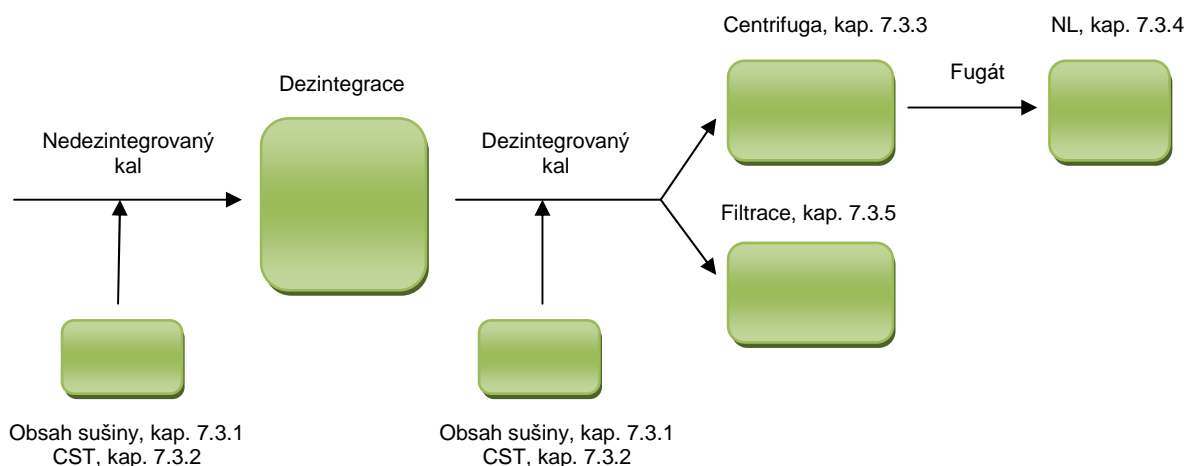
Dezintegrace

Centrifuga, kap. 7.3.3

NL, kap. 7.3.4

Fugát

Nedezintegrovaný kal

Dezintegrovaný kal

Filtrace, kap. 7.3.5

Obsah sušiny, kap. 7.3.1
CST, kap. 7.3.2

Obsah sušiny, kap. 7.3.1
CST, kap. 7.3.2